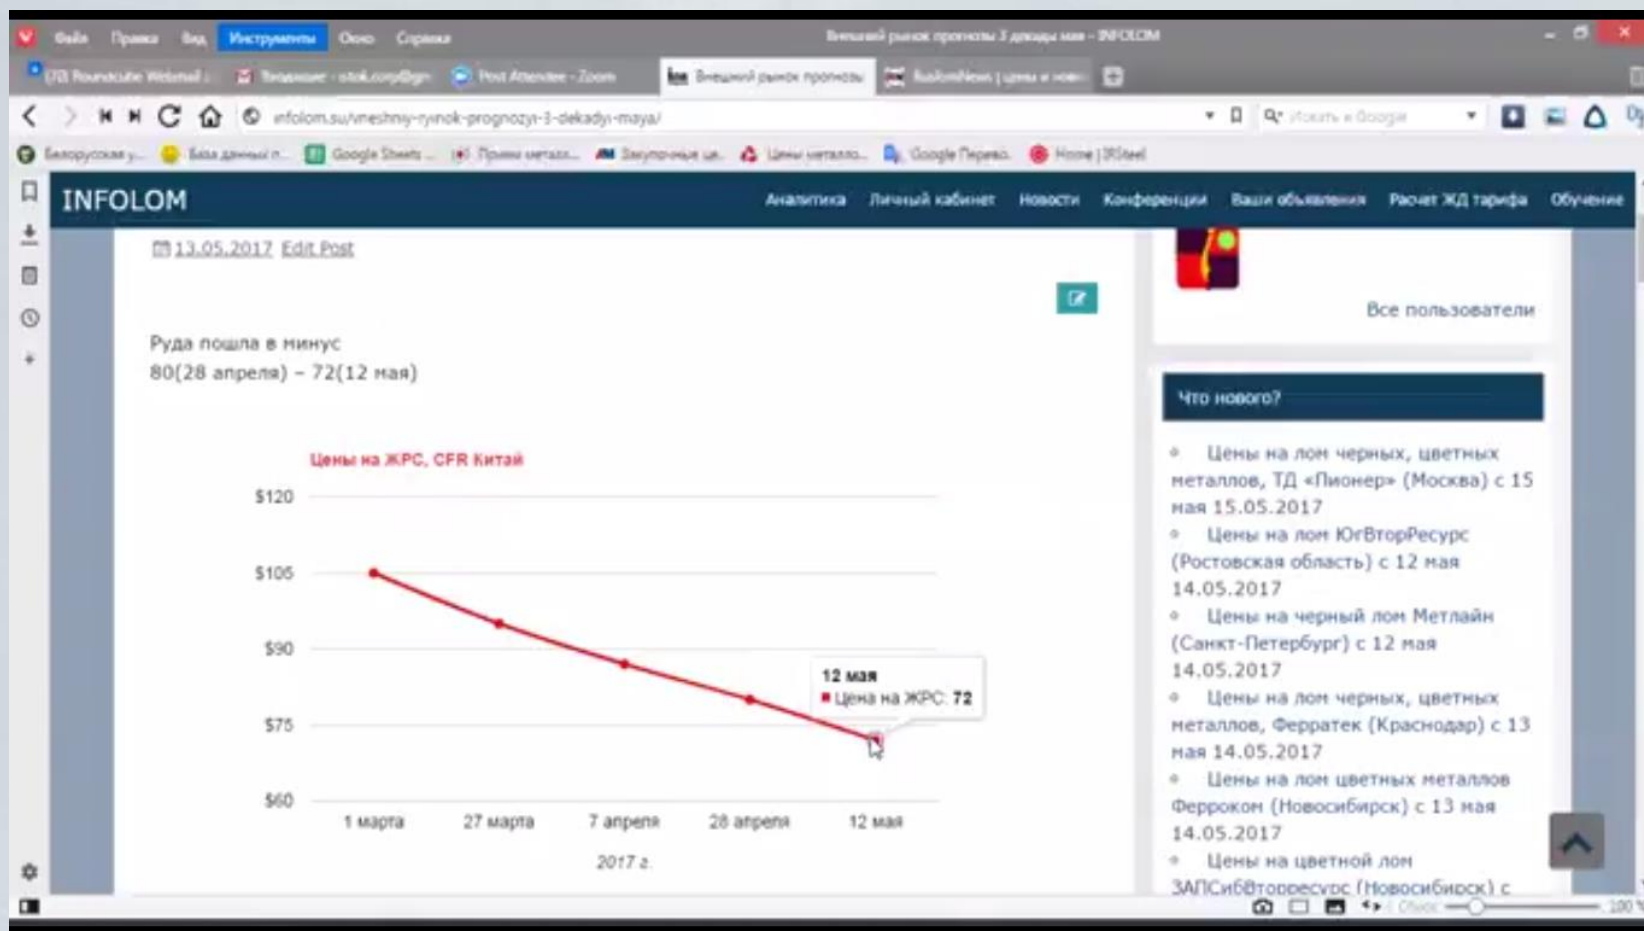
Файл Правка Вид Инструменты Окно Справка

Внешний рынок прогнозы 3 декады мая - INFOLOM

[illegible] Roundcube Webmail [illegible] | Входящие - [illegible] | Post Attendee - Zoom | Внешний рынок прогнозы | RusIronNews | цены и новости

infolom.su/vneshniy-rynok-prognozy-3-dekady-maya/

Искать в Google

Белорусская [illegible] | База данных п... | Google Sheets ... | Прием металл... | Закупочные це... | Цены металло... | Google Перево... | Home | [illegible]

INFOLOM

Аналитика Личный кабинет Новости Конференции Ваши объявления Расчет ЖД тарифа Обучение

13.05.2017 Edit Post

Руда пошла в минус
80(28 апреля) – 72(12 мая)

Цены на ЖРС, CFR Китай

$120
$105
$90
$75
$60

1 марта 27 марта 7 апреля 28 апреля 12 мая

2017 г.

12 мая
Цена на ЖРС: 72

Все пользователи

Что нового?

Цены на лом черных, цветных металлов, ТД «Пионер» (Москва) с 15 мая 15.05.2017

Цены на лом ЮгВторРесурс (Ростовская область) с 12 мая 14.05.2017

Цены на черный лом Метлайн (Санкт-Петербург) с 12 мая 14.05.2017

Цены на лом черных, цветных металлов, Ферратек (Краснодар) с 13 мая 14.05.2017

Цены на лом цветных металлов Ферроком (Новосибирск) с 13 мая 14.05.2017

Цены на цветной лом ЗАПСибВторресурс (Новосибирск) с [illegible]